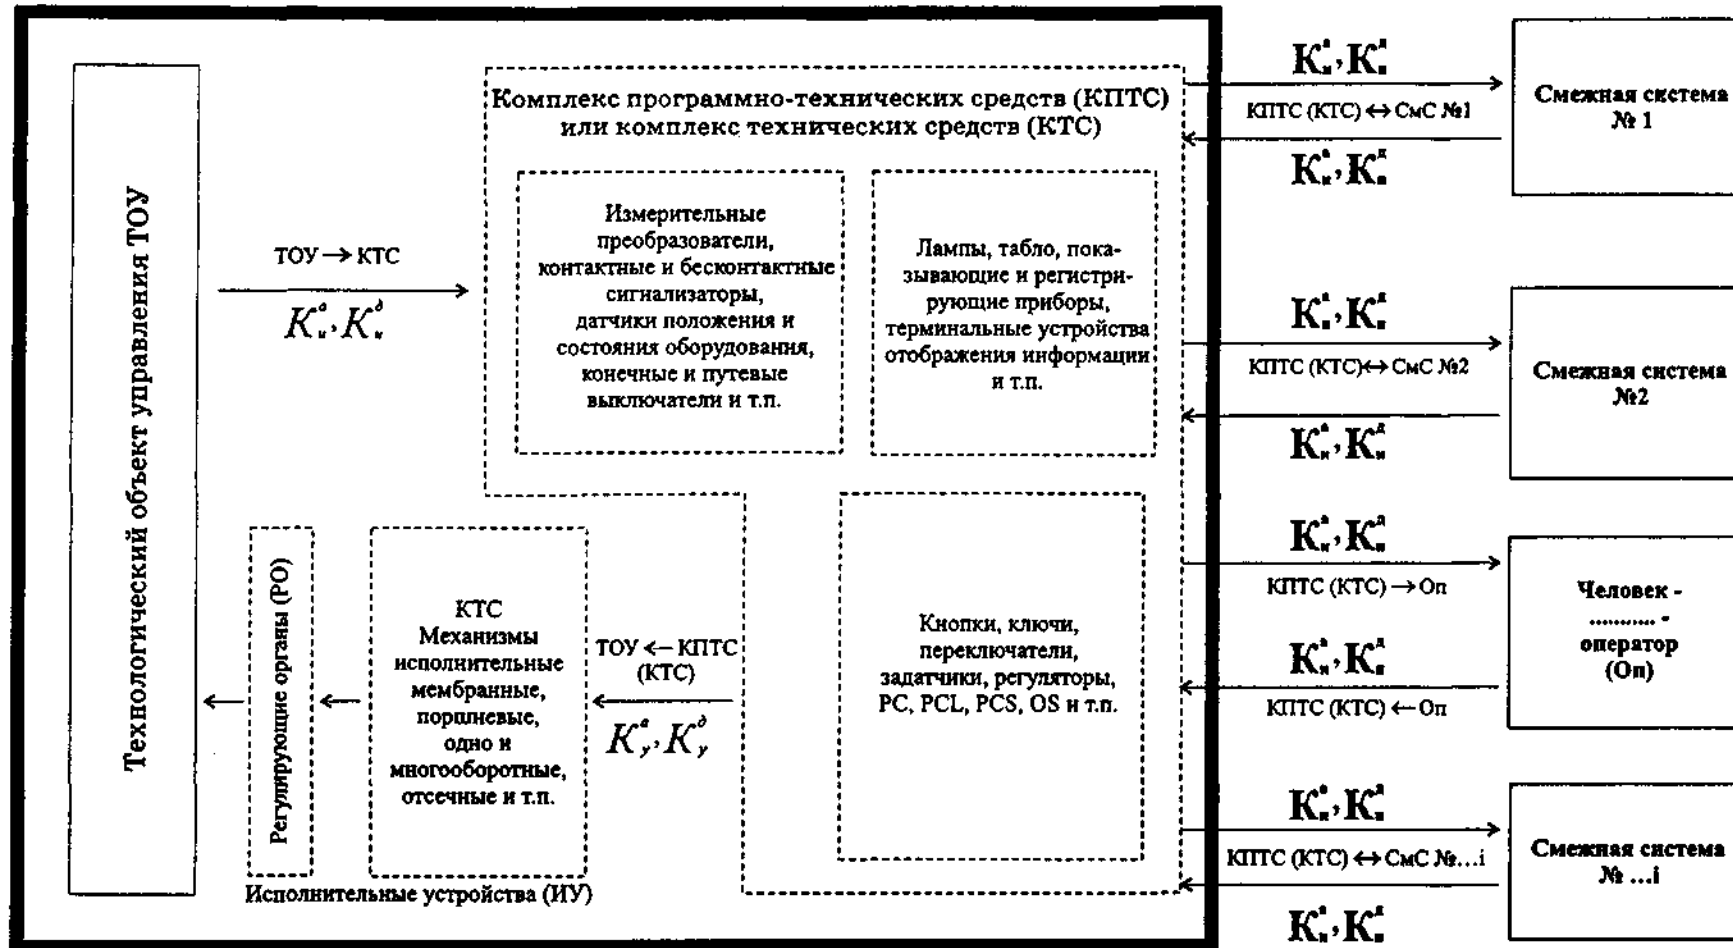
Технологический объект управления ТОУ

ТОУ → КТС

$K_и^а, K_и^д$

Комплекс программно-технических средств (КПТС) или комплекс технических средств (КТС)

Измерительные преобразователи, контактные и бесконтактные сигнализаторы, датчики положения и состояния оборудования, конечные и путевые выключатели и т.п.

Лампы, табло, показывающие и регистрирующие приборы, терминальные устройства отображения информации и т.п.

Регулирующие органы (РО)

КТС Механизмы исполнительные мембранные, поршневые, одно и многооборотные, отсечные и т.п.

ТОУ ← КПТС (КТС)

$K_у^а, K_у^д$

Кнопки, ключи, переключатели, задатчики, регуляторы, PC, PCL, PCS, OS и т.п.

Исполнительные устройства (ИУ)

$K_и^а, K_и^д$

КПТС (КТС) ↔ СмС №1

$K_и^а, K_и^д$

Смежная система № 1

$K_и^а, K_и^д$

КПТС (КТС)↔ СмС №2

$K_и^а, K_и^д$

Смежная система №2

$K_и^а, K_и^д$

КПТС (КТС) → Оп

$K_и^а, K_и^д$

КПТС (КТС) ← Оп

Человек - .......... - оператор (Оп)

$K_и^а, K_и^д$

КПТС (КТС) ↔ СмС №...i

$K_и^а, K_и^д$

Смежная система № ...i